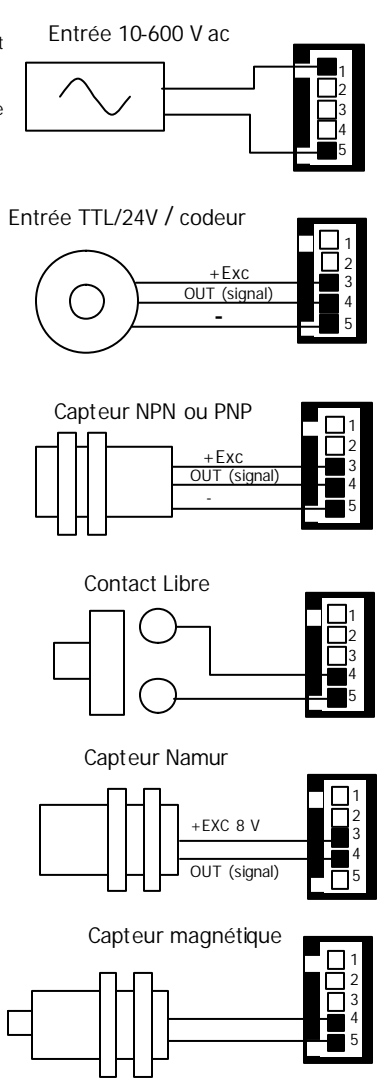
t

e

Entrée 10-600 V ac

1
2
3
4
5

Entrée TTL/24V / codeur

+Exc
OUT (signal)
-

1
2
3
4
5

Capteur NPN ou PNP

+Exc
OUT (signal)
-

1
2
3
4
5

Contact Libre

1
2
3
4
5

Capteur Namur

+EXC 8 V
OUT (signal)

1
2
3
4
5

Capteur magnétique

1
2
3
4
5